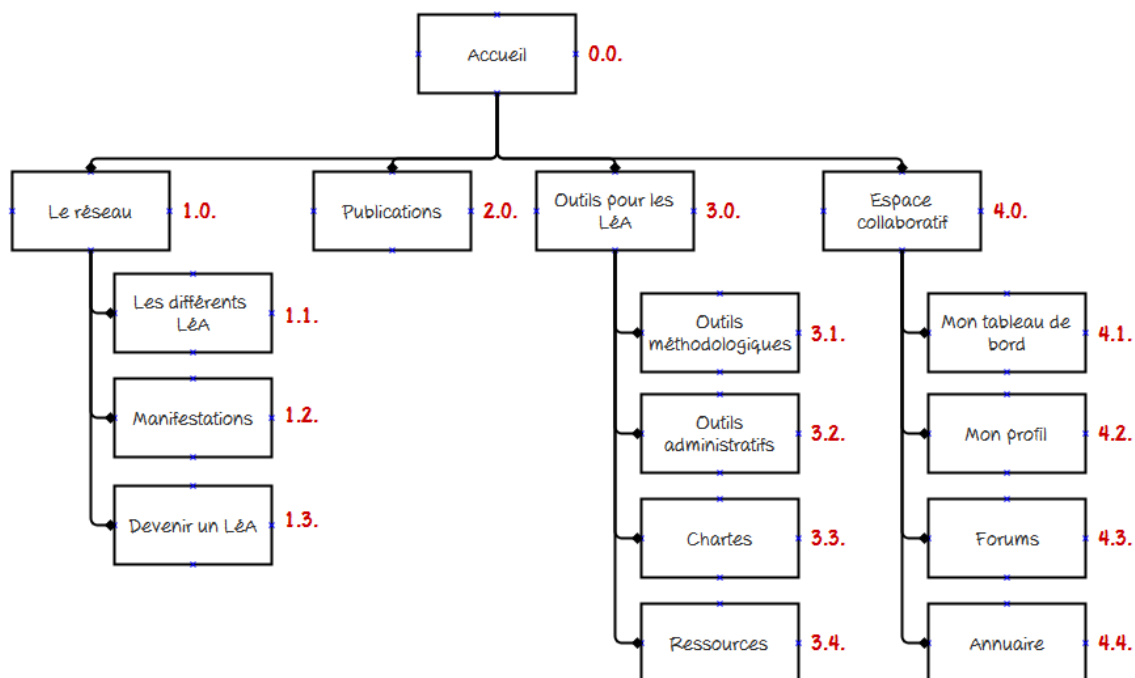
Accueil 0.0.

Le réseau 1.0.

Les différents LéA 1.1.

Manifestations 1.2.

Devenir un LéA 1.3.

Publications 2.0.

Outils pour les LéA 3.0.

Outils méthodologiques 3.1.

Outils administratifs 3.2.

Chartes 3.3.

Ressources 3.4.

Espace collaboratif 4.0.

Mon tableau de bord 4.1.

Mon profil 4.2.

Forums 4.3.

Annuaire 4.4.